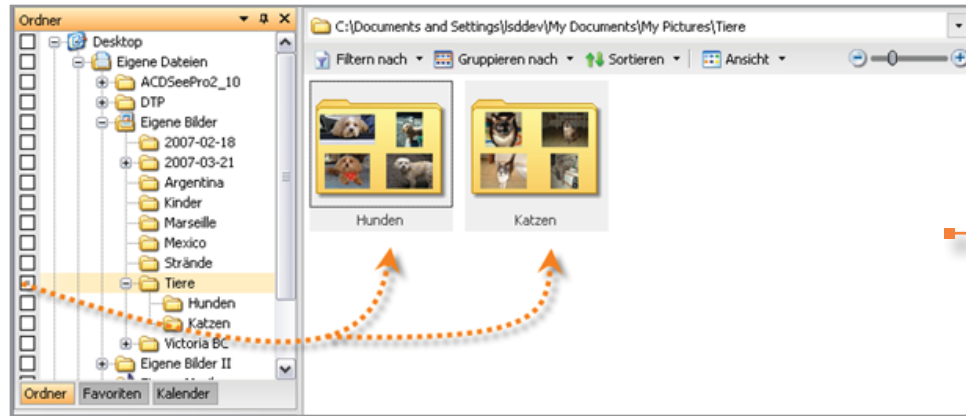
Ordner

Desktop
Eigene Dateien
ACDSeePro2_10
DTP
Eigene Bilder
2007-02-18
2007-03-21
Argentina
Kinder
Marseille
Mexico
Strände
Tiere
Hunden
Katzen
Victoria BC
Eigene Bilder II

Ordner | Favoriten | Kalender

C:\Documents and Settings\lsddev\My Documents\My Pictures\Tiere

Filtern nach | Gruppieren nach | Sortieren | Ansicht

Hunden

Katzen